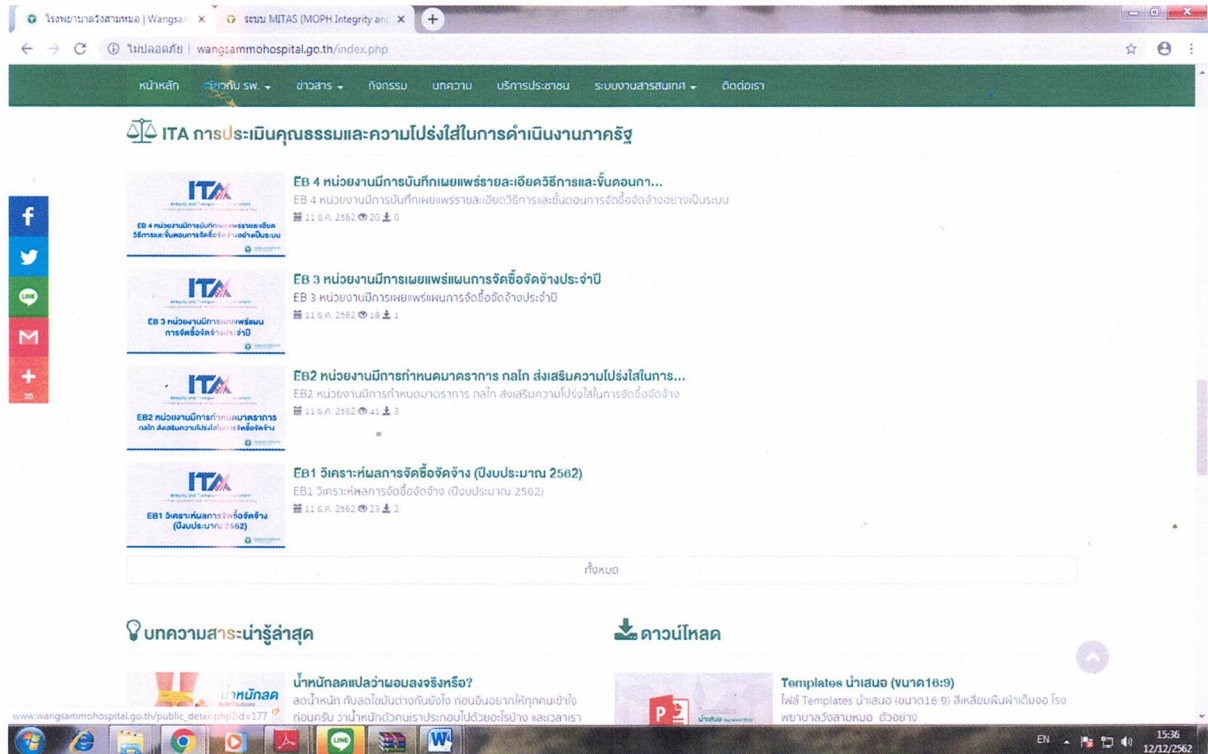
โรงพยาบาลวังสามหมอ | Wangsar ×
ระบบ MITAS (MOPH Integrity an ×

ไม่ปลอดภัย | wangsammohospital.go.th/index.php

หน้าหลัก | เกี่ยวกับ รพ. | ข่าวสาร | กิจกรรม | บทความ | บริการประชาชน | ระบบงานสารสนเทศ | ติดต่อเรา

ITA การประเมินคุณธรรมและความโปร่งใสในการดำเนินงานภาครัฐ

ITA
EB 4 หน่วยงานมีการบันทึกเผยแพร่รายละเอียดวิธีการและขั้นตอนการจัดซื้อจัดจ้างอย่างเป็นระบบ

EB 4 หน่วยงานมีการบันทึกเผยแพร่รายละเอียดวิธีการและขั้นตอนกา...
EB 4 หน่วยงานมีการบันทึกเผยแพร่รายละเอียดวิธีการและขั้นตอนการจัดซื้อจัดจ้างอย่างเป็นระบบ
11 ธ.ค. 2562 20 0

ITA
EB 3 หน่วยงานมีการเผยแพร่แผนการจัดซื้อจัดจ้างประจำปี

EB 3 หน่วยงานมีการเผยแพร่แผนการจัดซื้อจัดจ้างประจำปี
EB 3 หน่วยงานมีการเผยแพร่แผนการจัดซื้อจัดจ้างประจำปี
11 ธ.ค. 2562 18 1

ITA
EB2 หน่วยงานมีการกำหนดมาตรการ กลไก ส่งเสริมความโปร่งใสในการจัดซื้อจัดจ้าง

EB2 หน่วยงานมีการกำหนดมาตราการ กลไก ส่งเสริมความโปร่งใสในการ...
EB2 หน่วยงานมีการกำหนดมาตราการ กลไก ส่งเสริมความโปร่งใสในการจัดซื้อจัดจ้าง
11 ธ.ค. 2562 41 3

ITA
EB1 วิเคราะห์ผลการจัดซื้อจัดจ้าง (ปีงบประมาณ 2562)

EB1 วิเคราะห์ผลการจัดซื้อจัดจ้าง (ปีงบประมาณ 2562)
EB1 วิเคราะห์ผลการจัดซื้อจัดจ้าง (ปีงบประมาณ 2562)
11 ธ.ค. 2562 23 2

ทั้งหมด

บทความสาระน่ารู้ล่าสุด

น้ำหนักลด
น้ำหนักลดแปลว่าผอมลงจริงหรือ?
ลดน้ำหนัก กับลดไขมันต่างกันยังไง ก่อนอื่นอยากให้ทุกคนเข้าใจก่อนครับ ว่าน้ำหนักตัวคนเราประกอบไปด้วยอะไรบ้าง และเวลาเรา

ดาวน์โหลด

Templates นำเสนอ (ขนาด16:9)
ไฟล์ Templates นำเสนอ (ขนาด16:9) สีเหลี่ยมผืนผ้าเต็มจอ โรงพยาบาลวังสามหมอ ตัวอย่าง

www.wangsammohospital.go.th/public_detail.php?d=177

30

EN 15:36 12/12/2562